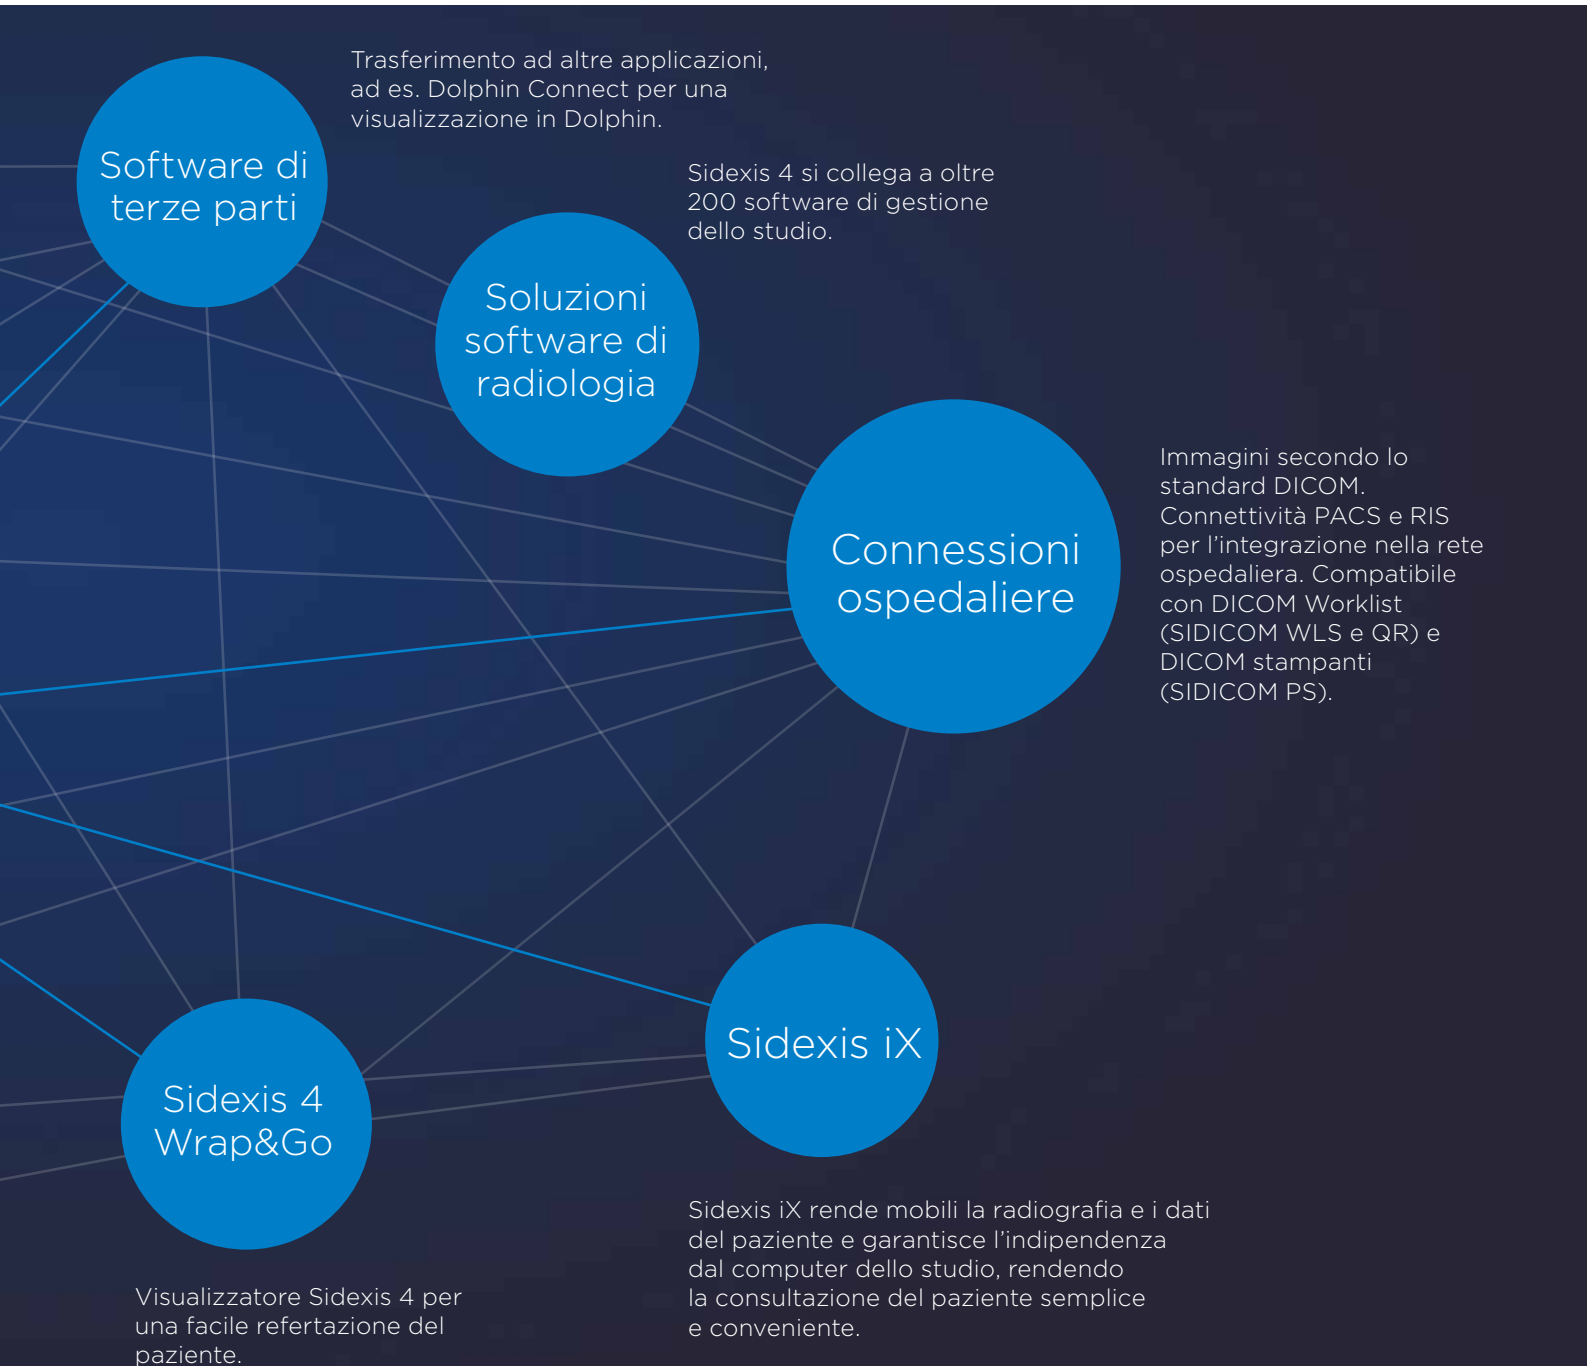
Trasferimento ad altre applicazioni, ad es. Dolphin Connect per una visualizzazione in Dolphin.

Software di terze parti

Sidexis 4 si collega a oltre 200 software di gestione dello studio.

Soluzioni software di radiologia

Connessioni ospedaliere

Immagini secondo lo standard DICOM. Connettività PACS e RIS per l’integrazione nella rete ospedaliera. Compatibile con DICOM Worklist (SIDICOM WLS e QR) e DICOM stampanti (SIDICOM PS).

Sidexis iX

Sidexis 4 Wrap&Go

Sidexis iX rende mobili la radiografia e i dati del paziente e garantisce l’indipendenza dal computer dello studio, rendendo la consultazione del paziente semplice e conveniente.

Visualizzatore Sidexis 4 per una facile refertazione del paziente.